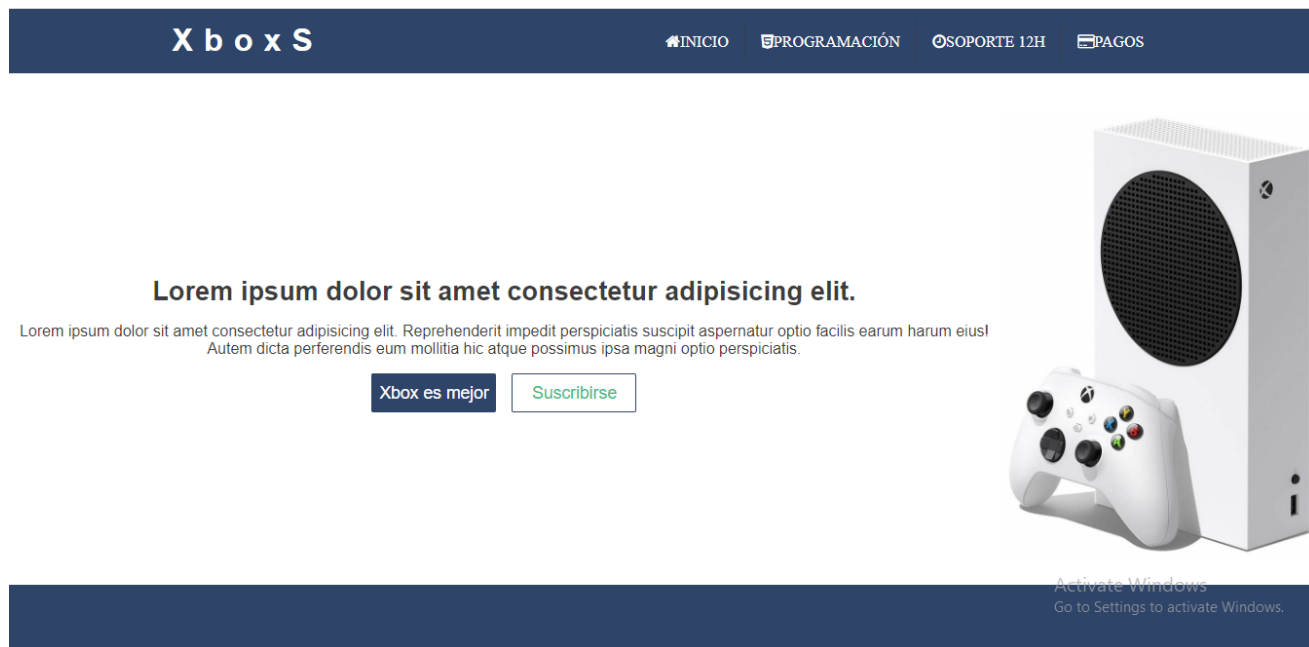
XboxS

INICIO PROGRAMACIÓN SOPORTE 12H PAGOS

Lorem ipsum dolor sit amet consectetur adipisicing elit.

Lorem ipsum dolor sit amet consectetur adipisicing elit. Reprehenderit impedit perspiciatis suscipit aspernatur optio facilis earum harum eius! Autem dicta perferendis eum mollitia hic atque possimus ipsa magni optio perspiciatis.

Xbox es mejor Suscribirse

Activate Windows
Go to Settings to activate Windows.